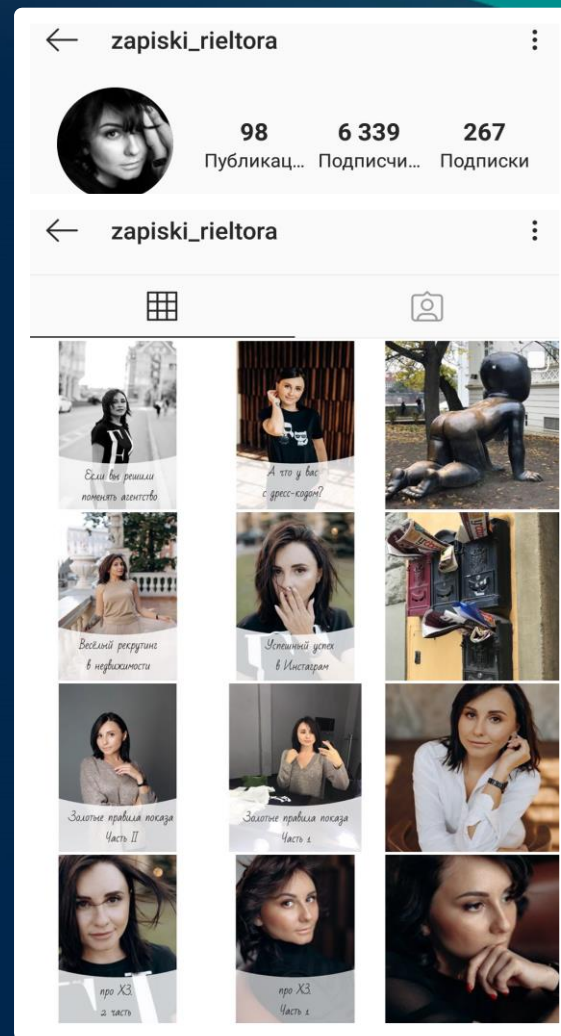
zapiski_rieltora

98 Публикац...
6 339 Подписчи...
267 Подписки

zapiski_rieltora

Если вы решили поменять агентство

А что у вас с дресс-кодом?

Весёлый рекрутинг в недвижимости

Успешный успех в Инстаграм

Золотые правила показа Часть II

Золотые правила показа Часть 1

про ХЗ 2 часть

про ХЗ Часть 1